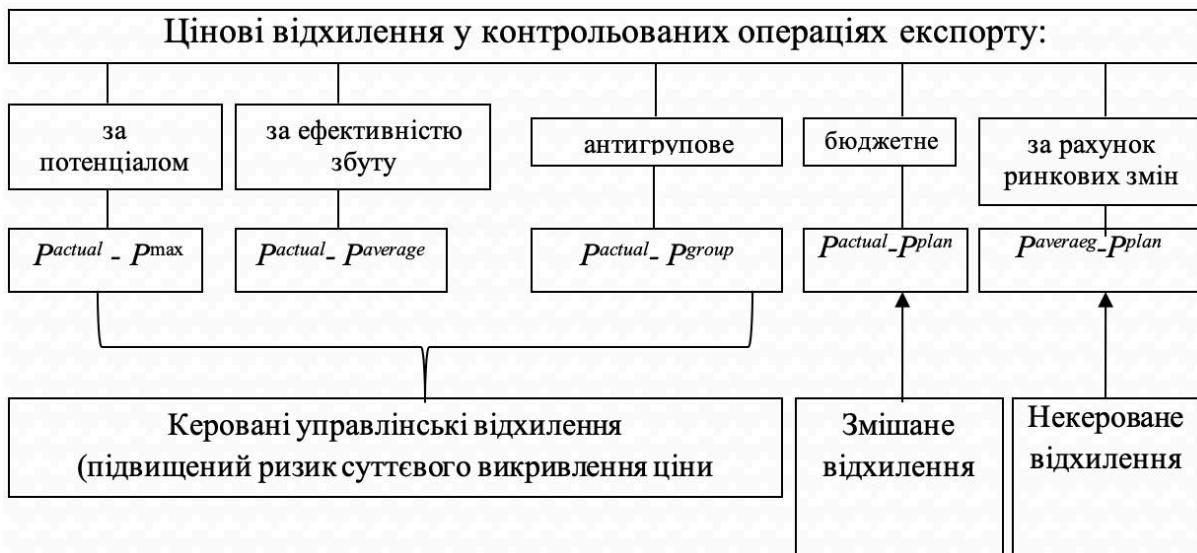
Цінові відхилення у контрольованих операціях експорту:

за потенціалом

за ефективністю збуту

антигрупове

бюджетне

за рахунок ринкових змін

$P^{actual} - P^{\max}$

$P^{actual} - P^{average}$

$P^{actual} - P^{group}$

$P^{actual} - P^{plan}$

$P^{averaeg} - P^{plan}$

Керовані управлінські відхилення (підвищений ризик суттєвого викривлення ціни

Змішане відхилення

Некероване відхилення